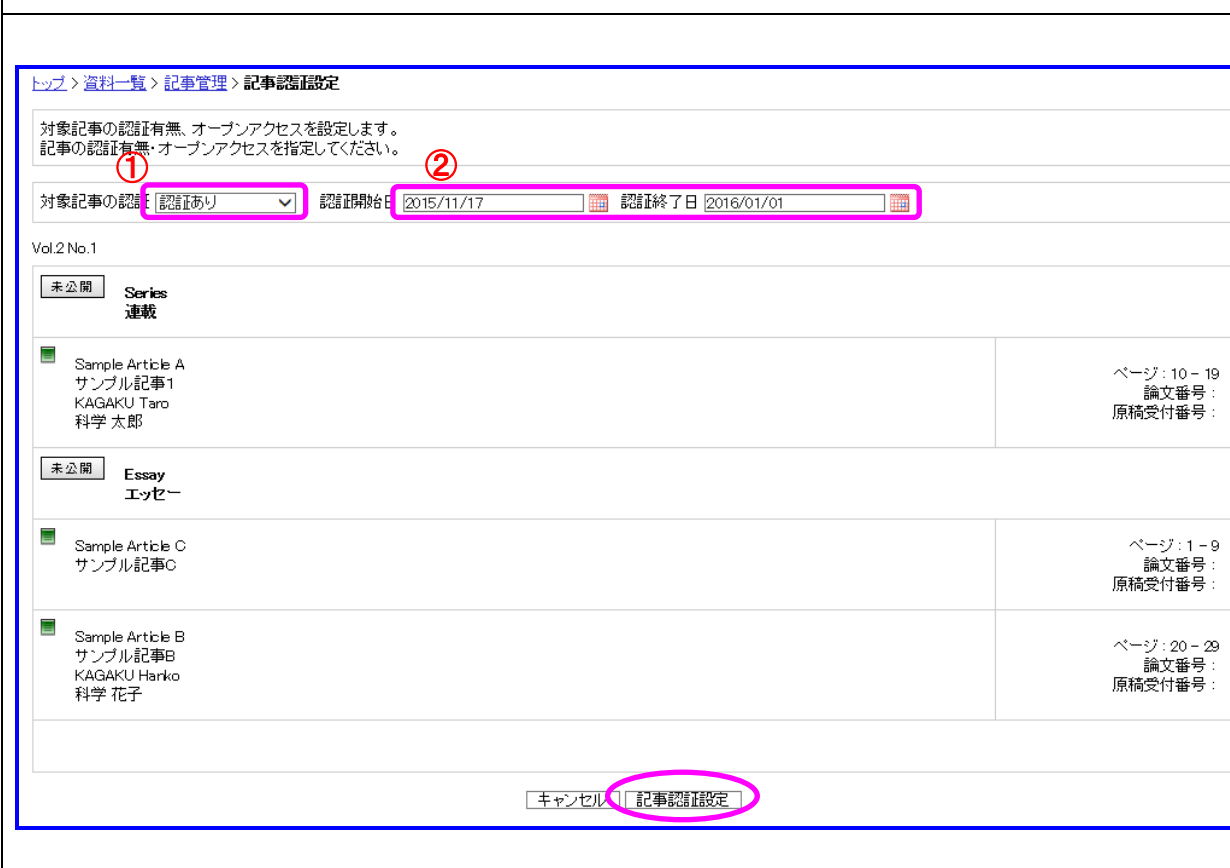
トップ > 資料一覧 > 記事管理 > 記事認証設定

対象記事の認証有無、オープンアクセスを設定します。
記事の認証有無・オープンアクセスを指定してください。

①
②

対象記事の認証 認証あり 認証開始日 2015/11/17 認証終了日 2016/01/01

Vol.2 No.1

未公開 Series
連載

Sample Article A
サンプル記事1
KAGAKU Taro
科学 太郎

ページ : 10 - 19
論文番号 :
原稿受付番号 :

未公開 Essay
エッセー

Sample Article C
サンプル記事C

ページ : 1 - 9
論文番号 :
原稿受付番号 :

Sample Article B
サンプル記事B
KAGAKU Hanko
科学 花子

ページ : 20 - 29
論文番号 :
原稿受付番号 :

キャンセル 記事認証設定